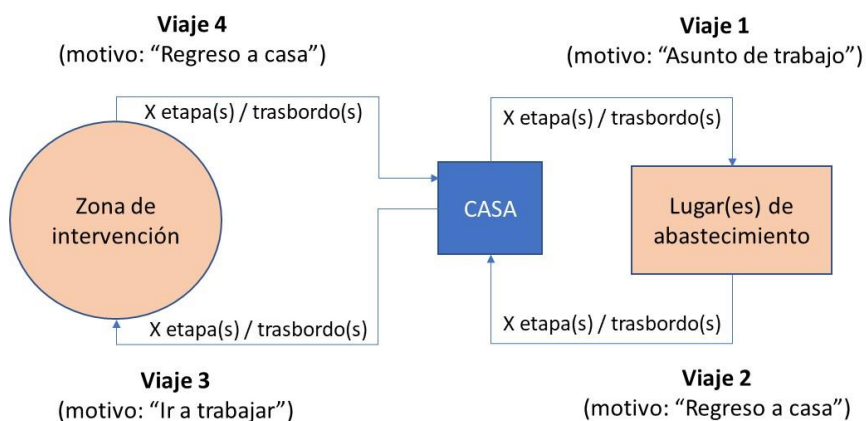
Viaje 4
(motivo: “Regreso a casa”)

Viaje 1
(motivo: “Asunto de trabajo”)

X etapa(s) / trasbordo(s)

X etapa(s) / trasbordo(s)

Zona de intervención

CASA

Lugar(es) de abastecimiento

X etapa(s) / trasbordo(s)

X etapa(s) / trasbordo(s)

Viaje 3
(motivo: “Ir a trabajar”)

Viaje 2
(motivo: “Regreso a casa”)